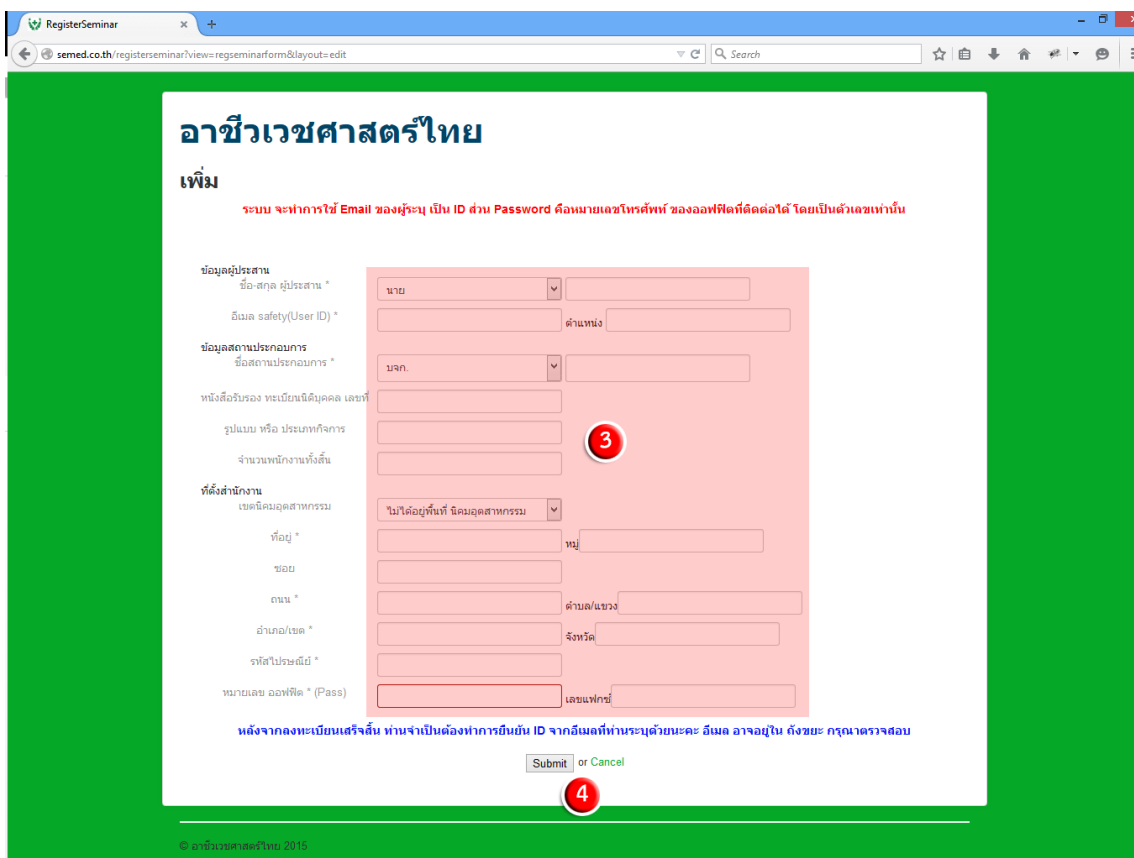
RegisterSeminar

semed.co.th/registerseminar?view=regseminarform&layout=edit

Search

อาชีวเวชศาสตร์ไทย

เพิ่ม

ระบบ จะทำการใช้ Email ของผู้ระบุ เป็น ID ส่วน Password คือหมายเลขโทรศัพท์ ของออฟฟิตที่ติดต่อได้ โดยเป็นตัวเลขเท่านั้น

ข้อมูลผู้ประสาน

ชื่อ-สกุล ผู้ประสาน * นาย

อีเมล safety(User ID) * ตำแหน่ง

ข้อมูลสถานประกอบการ

ชื่อสถานประกอบการ * บจก.

หนังสือรับรอง ทะเบียนนิติบุคคล เลขที่

รูปแบบ หรือ ประเภทกิจการ

จำนวนพนักงานทั้งสิ้น

3

ที่ตั้งสำนักงาน

เขตนิคมอุตสาหกรรม ไม่ได้อยู่พื้นที่ นิคมอุตสาหกรรม

ที่อยู่ * หมู่

ซอย

ถนน * ตำบล/แขวง

อำเภอ/เขต * จังหวัด

รหัสไปรษณีย์ *

หมายเลข ออฟฟิต * (Pass) เลขแฟกซ์

หลังจากลงทะเบียนเสร็จสิ้น ท่านจำเป็นต้องทำการยืนยัน ID จากอีเมลที่ท่านระบุด้วยนะคะ อีเมล อาจอยู่ใน ถังขยะ กรุณาตรวจสอบ

Submit or Cancel

4

© อาชีวเวชศาสตร์ไทย 2015